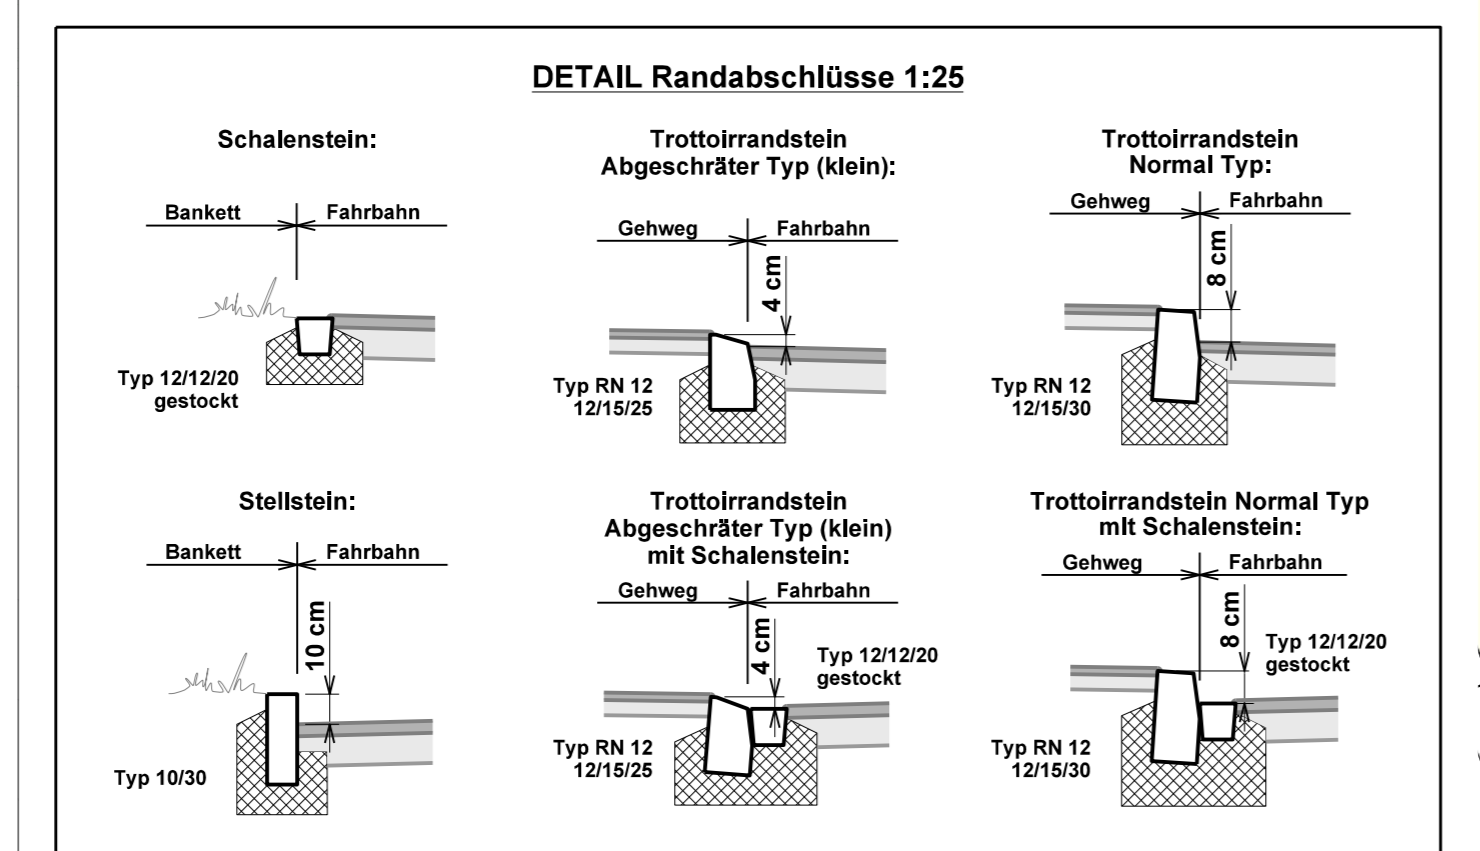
DETAIL Randabschlüsse 1:25

Schalenstein:

Bankett Fahrbahn

Typ 12/12/20 gestockt

Trottoirrandstein Abgeschräter Typ (klein):

Gehweg Fahrbahn

4 cm

Typ RN 12 12/15/25

Trottoirrandstein Normal Typ:

Gehweg Fahrbahn

8 cm

Typ RN 12 12/15/30

Stellstein:

Bankett Fahrbahn

10 cm

Typ 10/30

Trottoirrandstein Abgeschräter Typ (klein) mit Schalenstein:

Gehweg Fahrbahn

4 cm

Typ 12/12/20 gestockt

Typ RN 12 12/15/25

Trottoirrandstein Normal Typ mIt Schalenstein:

Gehweg Fahrbahn

8 cm

Typ 12/12/20 gestockt

Typ RN 12 12/15/30